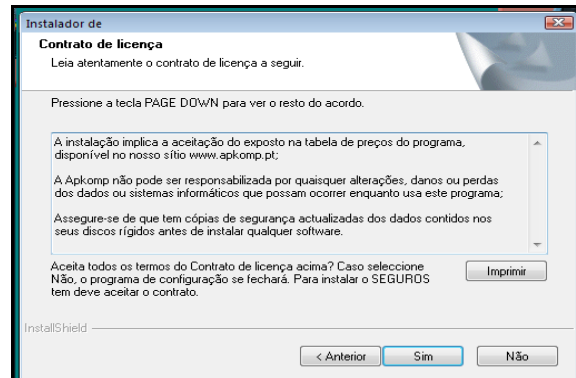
Instalador de

Contrato de licença

Leia atentamente o contrato de licença a seguir.

Pressione a tecla PAGE DOWN para ver o resto do acordo.

A instalação implica a aceitação do exposto na tabela de preços do programa, disponível no nosso sítio www.apkomp.pt;

A Apkomp não pode ser responsabilizada por quaisquer alterações, danos ou perdas dos dados ou sistemas informáticos que possam ocorrer enquanto usa este programa;

Assegure-se de que tem cópias de segurança actualizadas dos dados contidos nos seus discos rígidos antes de instalar qualquer software.

Aceita todos os termos do Contrato de licença acima? Caso seleccione Não, o programa de configuração se fechará. Para instalar o SEGUROS tem deve aceitar o contrato.

Imprimir

InstallShield

< Anterior

Sim

Não